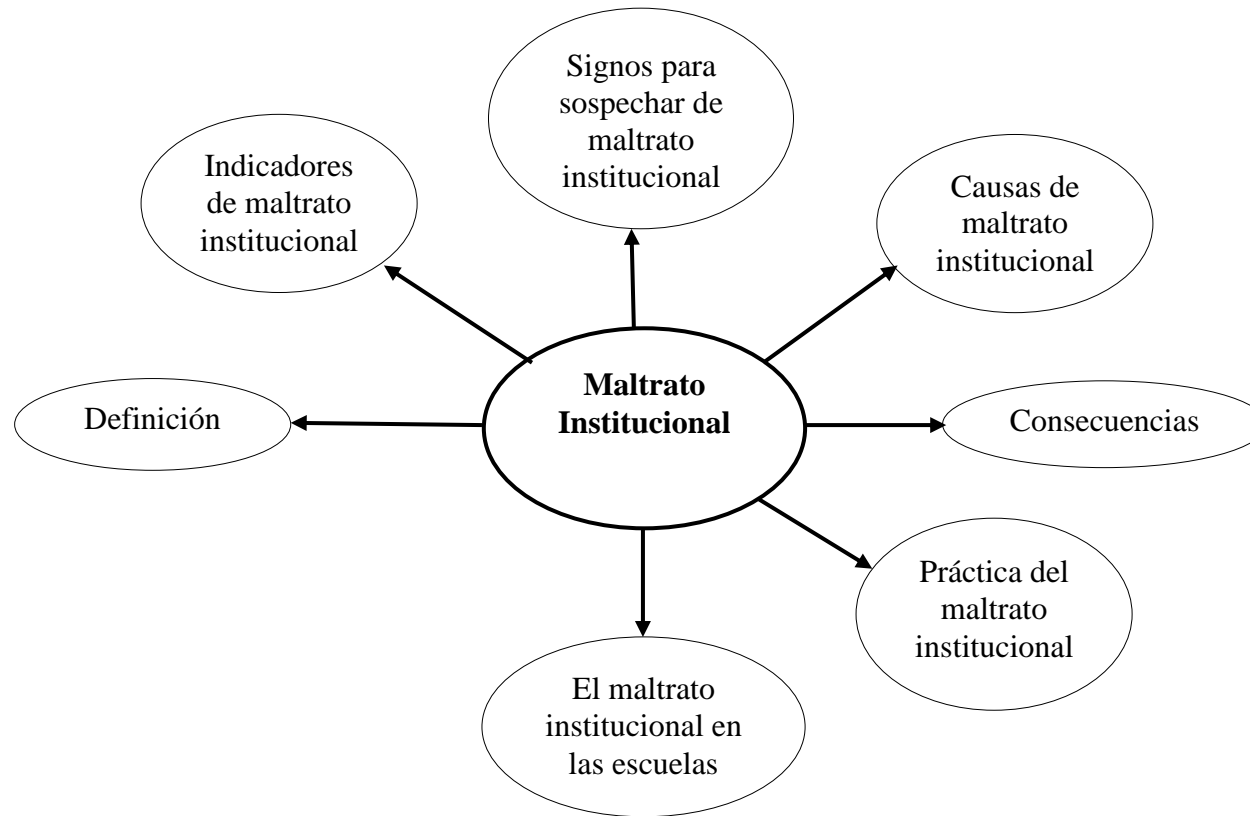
Signos para sospechar de maltrato institucional

Indicadores de maltrato institucional

Causas de maltrato institucional

Maltrato Institucional

Definición

Consecuencias

Práctica del maltrato institucional

El maltrato institucional en las escuelas